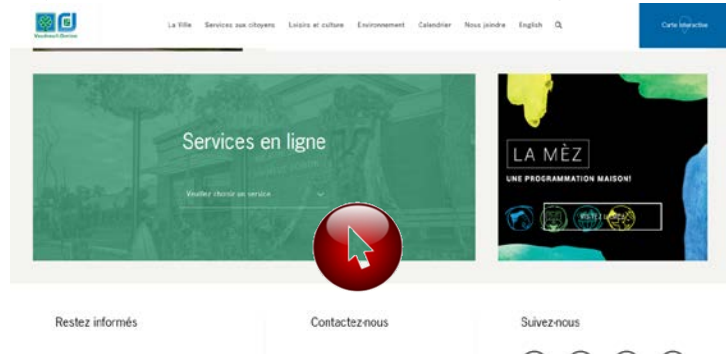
Vaudreuil-Dorion

La Ville Services aux citoyens Loisirs et culture Environnement Calendrier Nous joindre English

Carte interactive

Services en ligne

Veuillez choisir un service

LA MÈZ

UNE PROGRAMMATION MAISON!

VISITEZ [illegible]

Restez informés

Contactez-nous

Suivez-nous